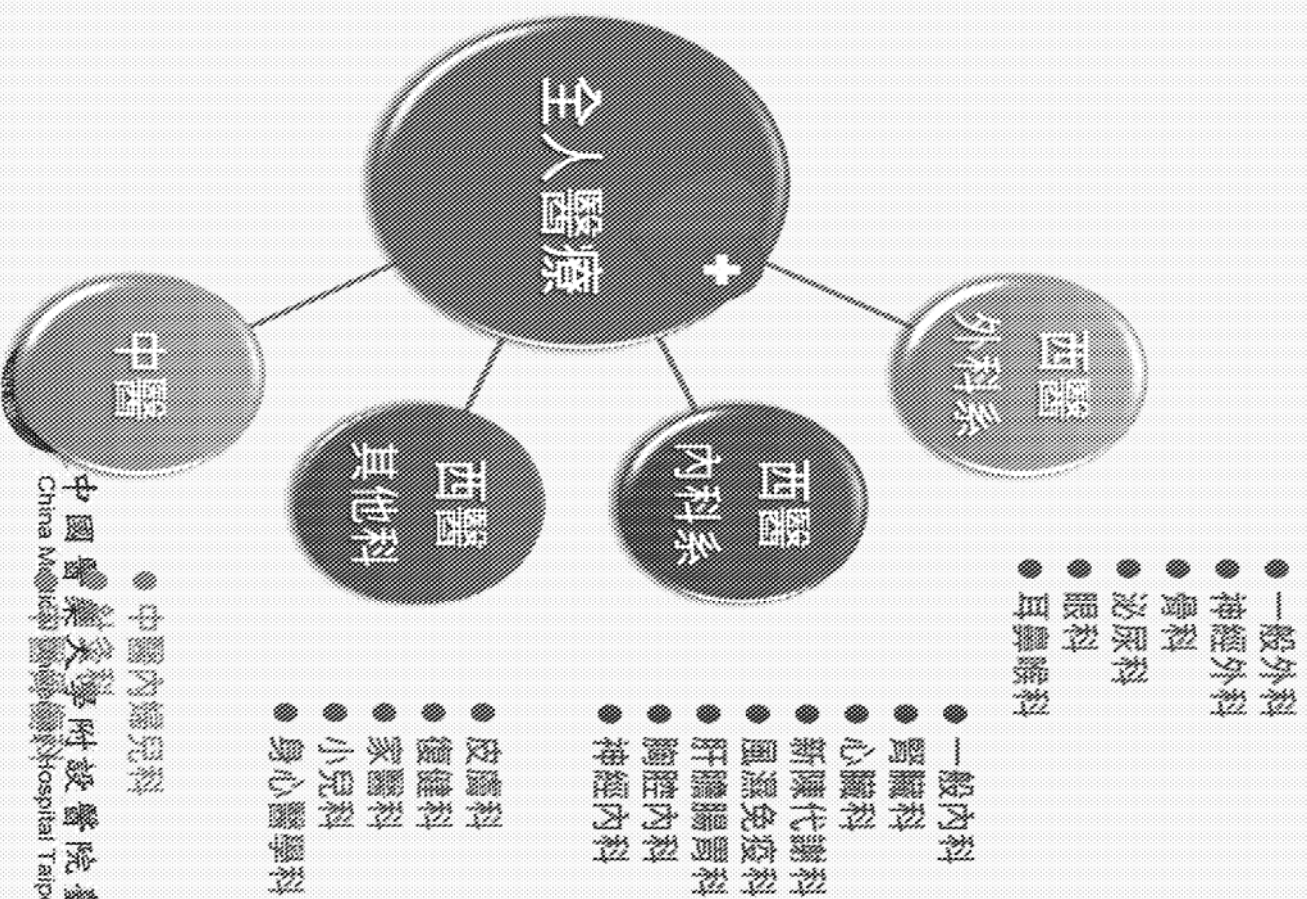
全人醫療

西醫外科系

西醫內科系

西醫其他科

中醫

一般外科
神經外科
骨科
泌尿科
眼科
耳鼻喉科

一般內科
腎臟科
心臟科
新陳代謝科
風濕免疫科
肝膽腸胃科
胸腔內科
神經內科

皮膚科
復健科
家醫科
小兒科
身心醫學科

中醫內婦兒科
針灸科

中國醫藥大學附設醫院台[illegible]
China Medical University Hospital Taip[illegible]